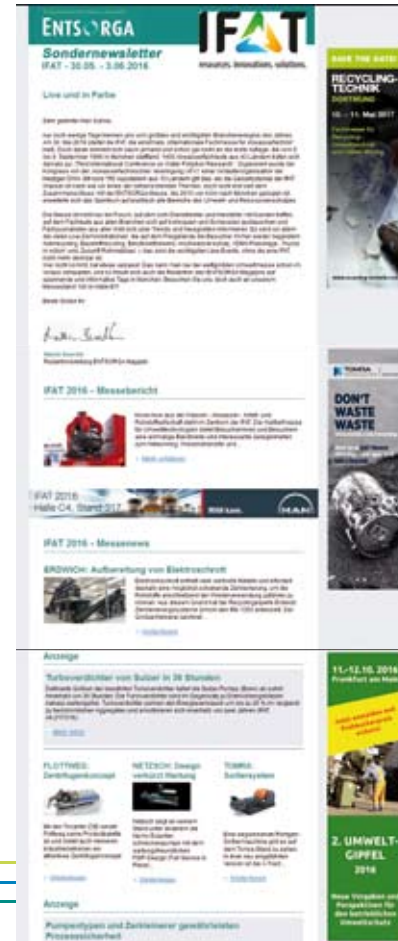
ENTSORGA
Sondernewsletter
IFAT - 30.05. - 3.06.2016

IFAT
innovation. innovation. solution.

Live und in Farbe

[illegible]

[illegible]

IFAT 2016 – Messebericht

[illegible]

IFAT 2016
Halle C4, Stand 317

MAN

IFAT 2016 – Messenews

ERDWICH: Aufbereitung von Elektroschrott

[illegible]

Anzeige

Turboverdichter von Sulzer in 36 Stunden

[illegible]

FLOTTWEG: Zentrifugenkonzept

NETZSCH: Design verkürzt Wartung

TOMRA: Sortiersysteme

Anzeige

Pumpentypen und Zerkleinerer gewährleisten Prozesssicherheit

SAVE THE DATE!
RECYCLING-TECHNIK
DORTMUND
10. – 11. Mai 2017

TOMRA

DON'T WASTE WASTE

11.-12.10. 2016
Frankfurt am Main

2. UMWELT-GIPFEL
2016